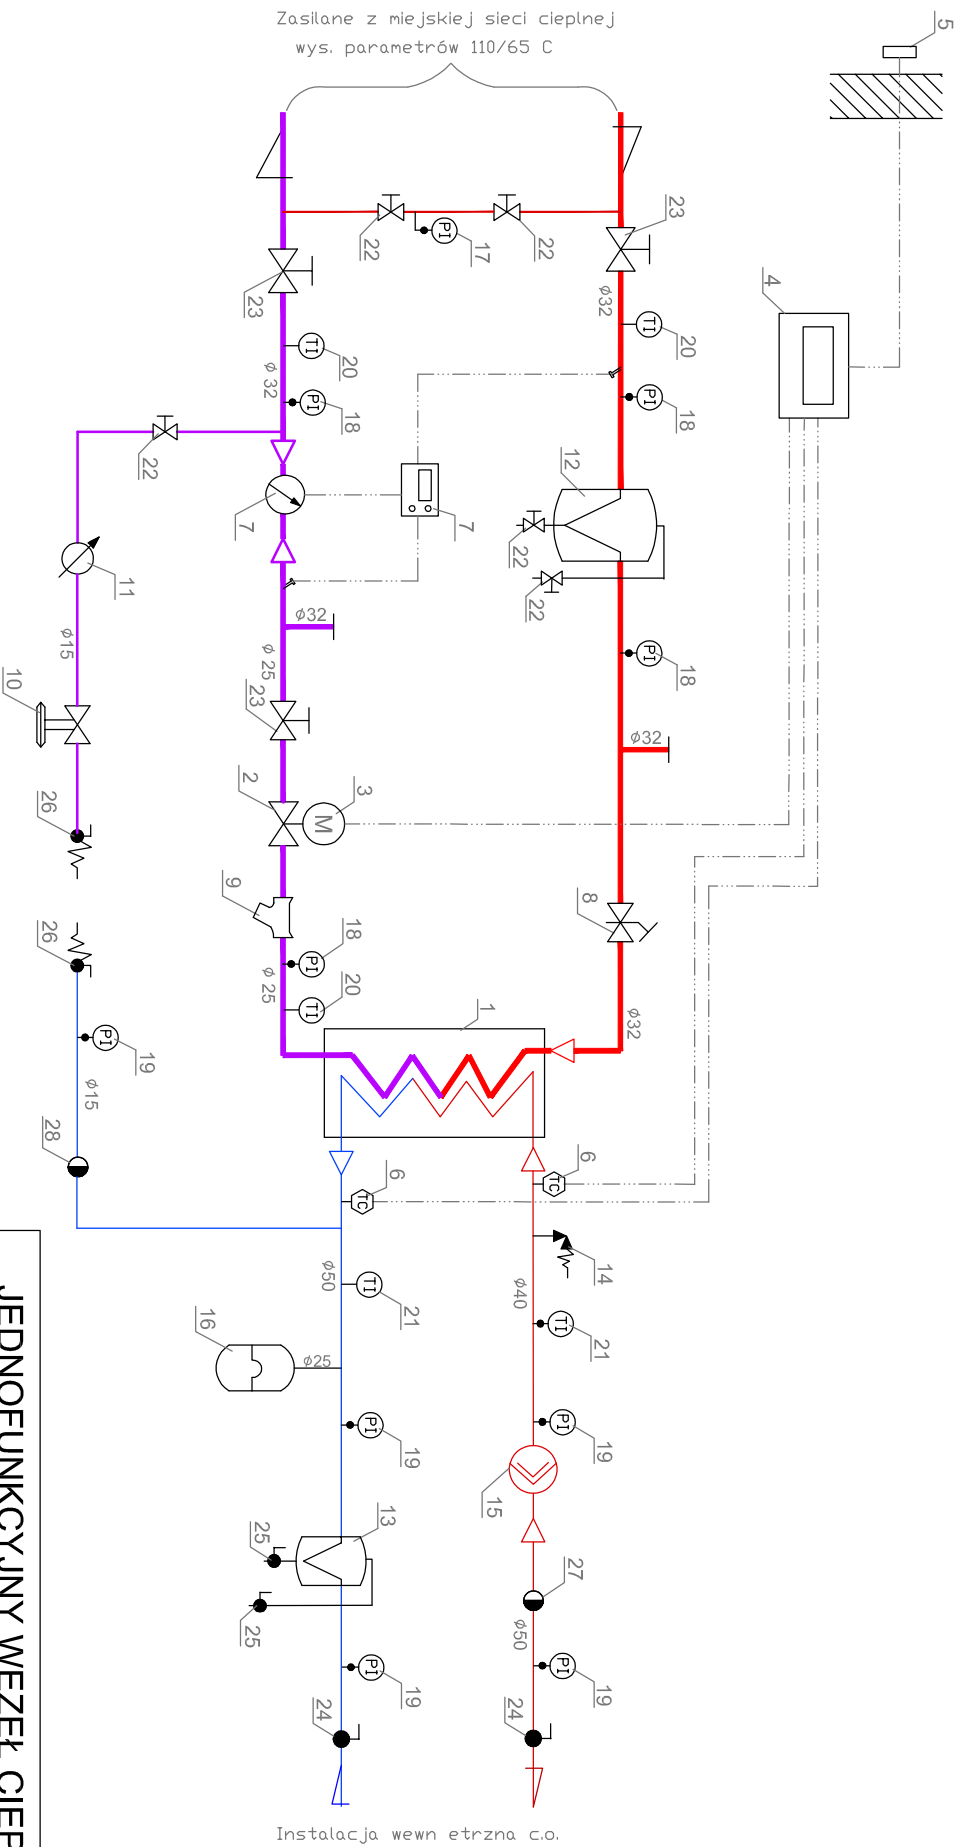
Zasilane z miejskiej sieci cieplnej
wys. parametrów 110/65 C

5
4
23
22
PI
17
22
23
ø32
TI
20
ø 32
TI
20
PI
18
PI
18
22
12
22
22
7
7
11
ø32
ø15
ø 25
23
PI
18
10
ø32
2
M
3
26
8
9
PI
18
26
ø 25
TI
20
ø32
PI
19
1
ø15
28
6
TC
6
TC
14
ø50
TI
21
ø40
TI
21
16
ø25
PI
19
PI
19
15
13
25
27
25
ø50
PI
19
PI
19
24
24
Instalacja wewn etrzna c.o.
JEDNOFUNKCYJNY WEZEŁ CIEP